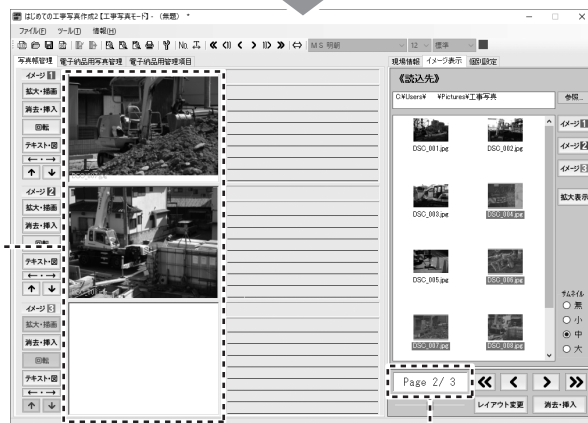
はじめての工事写真作成2【工事写真モード】- (無題) *

ファイル(F) ツール(T) 情報(I)

No. MS 明朝 12 標準

写真帳管理 電子納品用写真管理 電子納品用管理項目

イメージ 1
拡大・描画
消去・挿入
回転
テキスト・図
← · →
↑ ↓

イメージ 2
拡大・描画
消去・挿入
回転
テキスト・図
← · →
↑ ↓

イメージ 3
拡大・描画
消去・挿入
回転
テキスト・図
← · →
↑ ↓

現場情報 イメージ表示 個別設定

《読込先》

C:¥Users¥ ¥Pictures¥工事写真

参照...

DSC_001.jpg
DSC_002.jpg
DSC_003.jpg
DSC_004.jpg
DSC_005.jpg
DSC_006.jpg
DSC_007.jpg
DSC_008.jpg

イメージ 1
イメージ 2
イメージ 3
拡大表示

サムネイル
○ 無
○ 小
◉ 中
○ 大

Page 2/ 3

レイアウト変更
消去・挿入